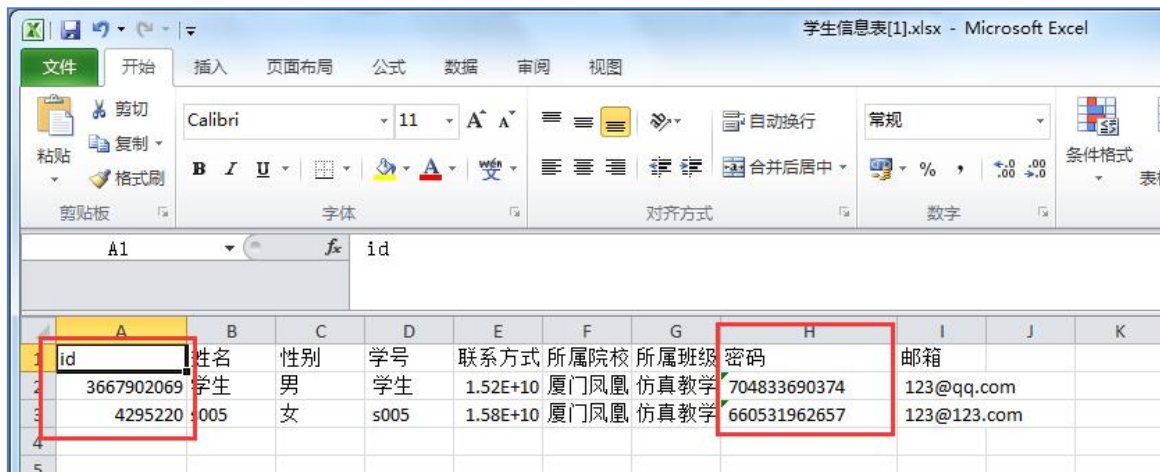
学生信息表[1].xlsx - Microsoft Excel

文件 开始 插入 页面布局 公式 数据 审阅 视图

剪切 复制 格式刷 粘贴 剪贴板
Calibri 11 B I U 字体
自动换行 合并后居中 对齐方式
常规 % , 数字
条件格式 表

A1 $f_x$ id

|   | A | B | C | D | E | F | G | H | I | J | K |
|---|---|---|---|---|---|---|---|---|---|---|---|
| 1 | id | 姓名 | 性别 | 学号 | 联系方式 | 所属院校 | 所属班级 | 密码 | 邮箱 | | |
| 2 | 3667902069 | 学生 | 男 | 学生 | 1.52E+10 | 厦门凤凰 | 仿真教学 | 704833690374 | 123@qq.com | | |
| 3 | 4295220 | s005 | 女 | s005 | 1.58E+10 | 厦门凤凰 | 仿真教学 | 660531962657 | 123@123.com | | |
| 4 | | | | | | | | | | | |
| 5 | | | | | | | | | | | |